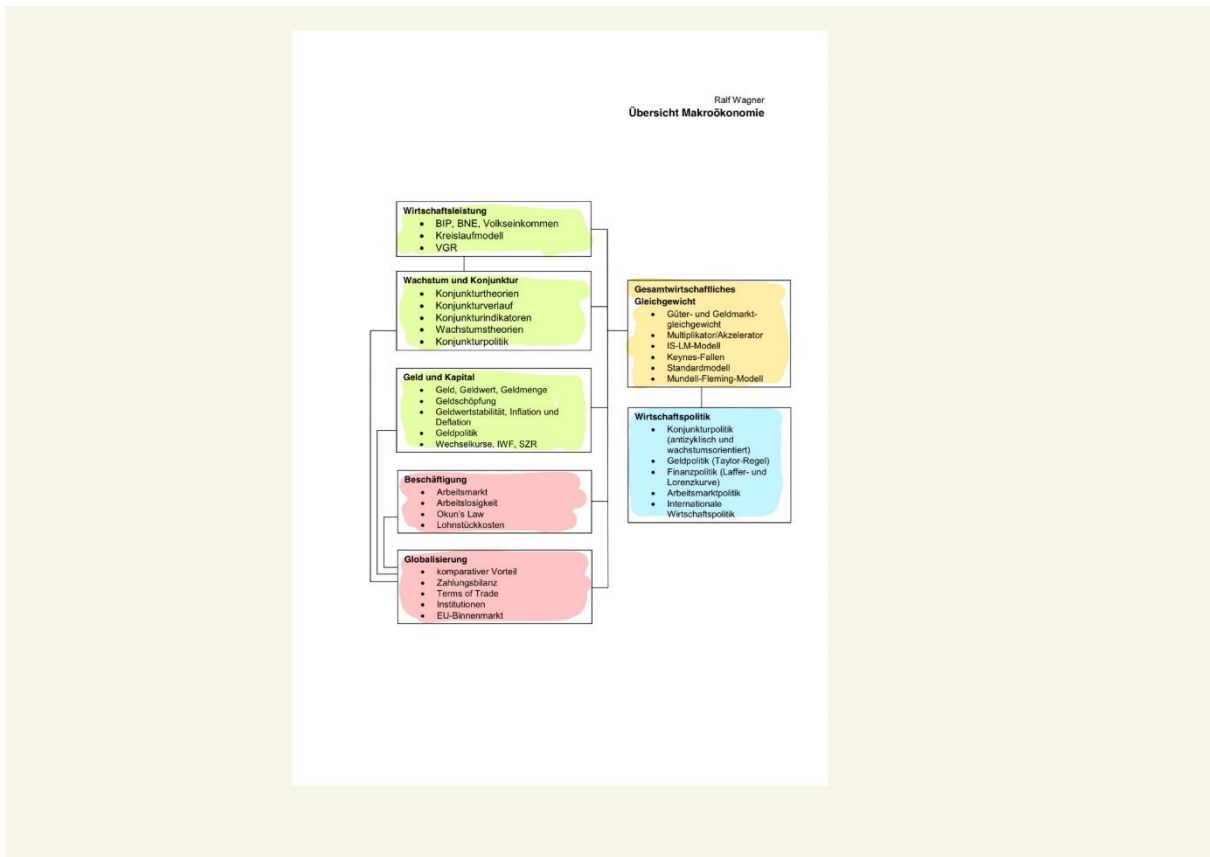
Ralf Wagner
Übersicht Makroökonomie

Wirtschaftsleistung
- BIP, BNE, Volkseinkommen
- Kreislaufmodell
- VGR

Wachstum und Konjunktur
- Konjunkturtheorien
- Konjunkturverlauf
- Konjunkturindikatoren
- Wachstumstheorien
- Konjunkturpolitik

Geld und Kapital
- Geld, Geldwert, Geldmenge
- Geldschöpfung
- Geldwertstabilität, Inflation und Deflation
- Geldpolitik
- Wechselkurse, IWF, SZR

Beschäftigung
- Arbeitsmarkt
- Arbeitslosigkeit
- Okun's Law
- Lohnstückkosten

Globalisierung
- komparativer Vorteil
- Zahlungsbilanz
- Terms of Trade
- Institutionen
- EU-Binnenmarkt

Gesamtwirtschaftliches Gleichgewicht
- Güter- und Geldmarktgleichgewicht
- Multiplikator/Akzelerator
- IS-LM-Modell
- Keynes-Fallen
- Standardmodell
- Mundell-Fleming-Modell

Wirtschaftspolitik
- Konjunkturpolitik (antizyklisch und wachstumsorientiert)
- Geldpolitik (Taylor-Regel)
- Finanzpolitik (Laffer- und Lorenzkurve)
- Arbeitsmarktpolitik
- Internationale Wirtschaftspolitik